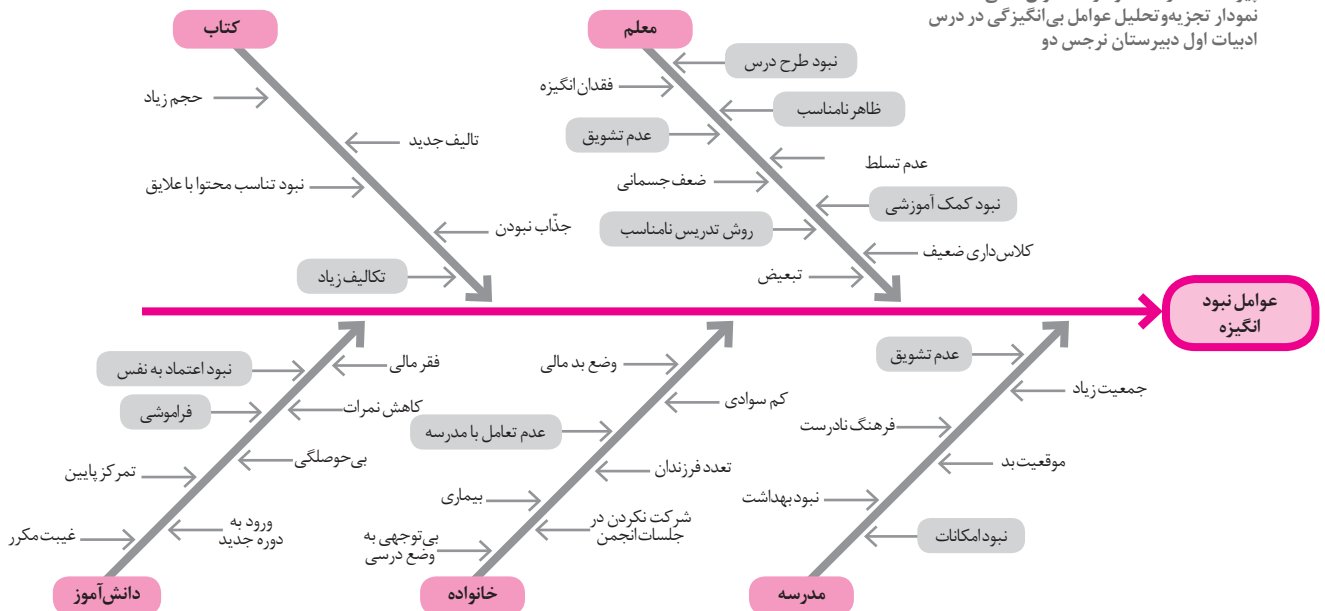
نمودار تجزیه‌وتحلیل عوامل بی‌انگیزگی در درس ادبیات اول دبیرستان نرجس دو

کتاب
حجم زیاد
تالیف جدید
نبود تناسب محتوا با علایق
جذّاب نبودن
تکالیف زیاد

معلم
نبود طرح درس
فقدان انگیزه
ظاهر نامناسب
عدم تشویق
عدم تسلط
ضعف جسمانی
نبود کمک آموزشی
روش تدریس نامناسب
کلاس‌داری ضعیف
تبعیض

عوامل نبود انگیزه

دانش‌آموز
نبود اعتماد به نفس
فقر مالی
فراموشی
کاهش نمرات
بی‌حوصلگی
تمرکز پایین
ورود به دوره جدید
غیبت مکرر

خانواده
وضع بد مالی
کم سوادی
عدم تعامل با مدرسه
تعدد فرزندان
بیماری
شرکت نکردن در جلسات انجمن
بی‌توجهی به وضع درسی

مدرسه
عدم تشویق
جمعیت زیاد
فرهنگ نادرست
موقعیت بد
نبود بهداشت
نبود امکانات